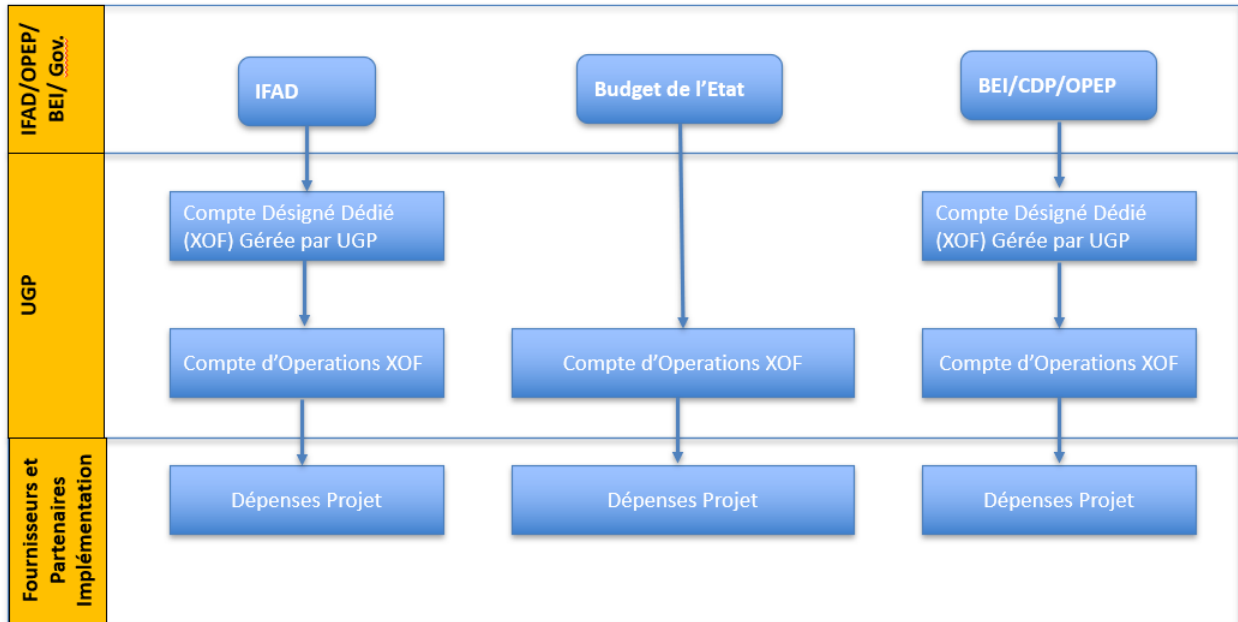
IFAD/OPEP/ BEI/ Gov.

IFAD

Budget de l'Etat

BEI/CDP/OPEP

UGP

Compte Désigné Dédié (XOF) Gérée par UGP

Compte Désigné Dédié (XOF) Gérée par UGP

Compte d'Operations XOF

Compte d'Operations XOF

Compte d'Operations XOF

Fournisseurs et Partenaires Implémentation

Dépenses Projet

Dépenses Projet

Dépenses Projet